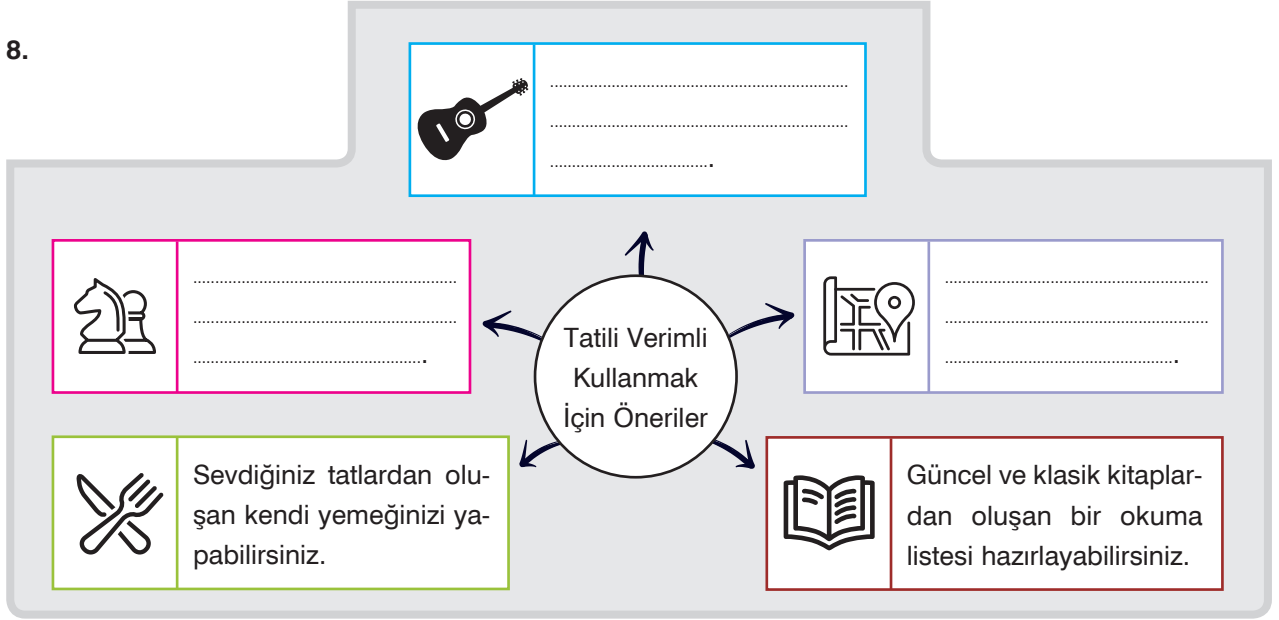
8.

..................................................................
..................................................................
...............................................

..................................................................
..................................................................
...............................................

Tatili Verimli Kullanmak İçin Öneriler

..................................................................
..................................................................
...............................................

Sevdiğiniz tatlardan oluşan kendi yemeğinizi yapabilirsiniz.

Güncel ve klasik kitaplardan oluşan bir okuma listesi hazırlayabilirsiniz.